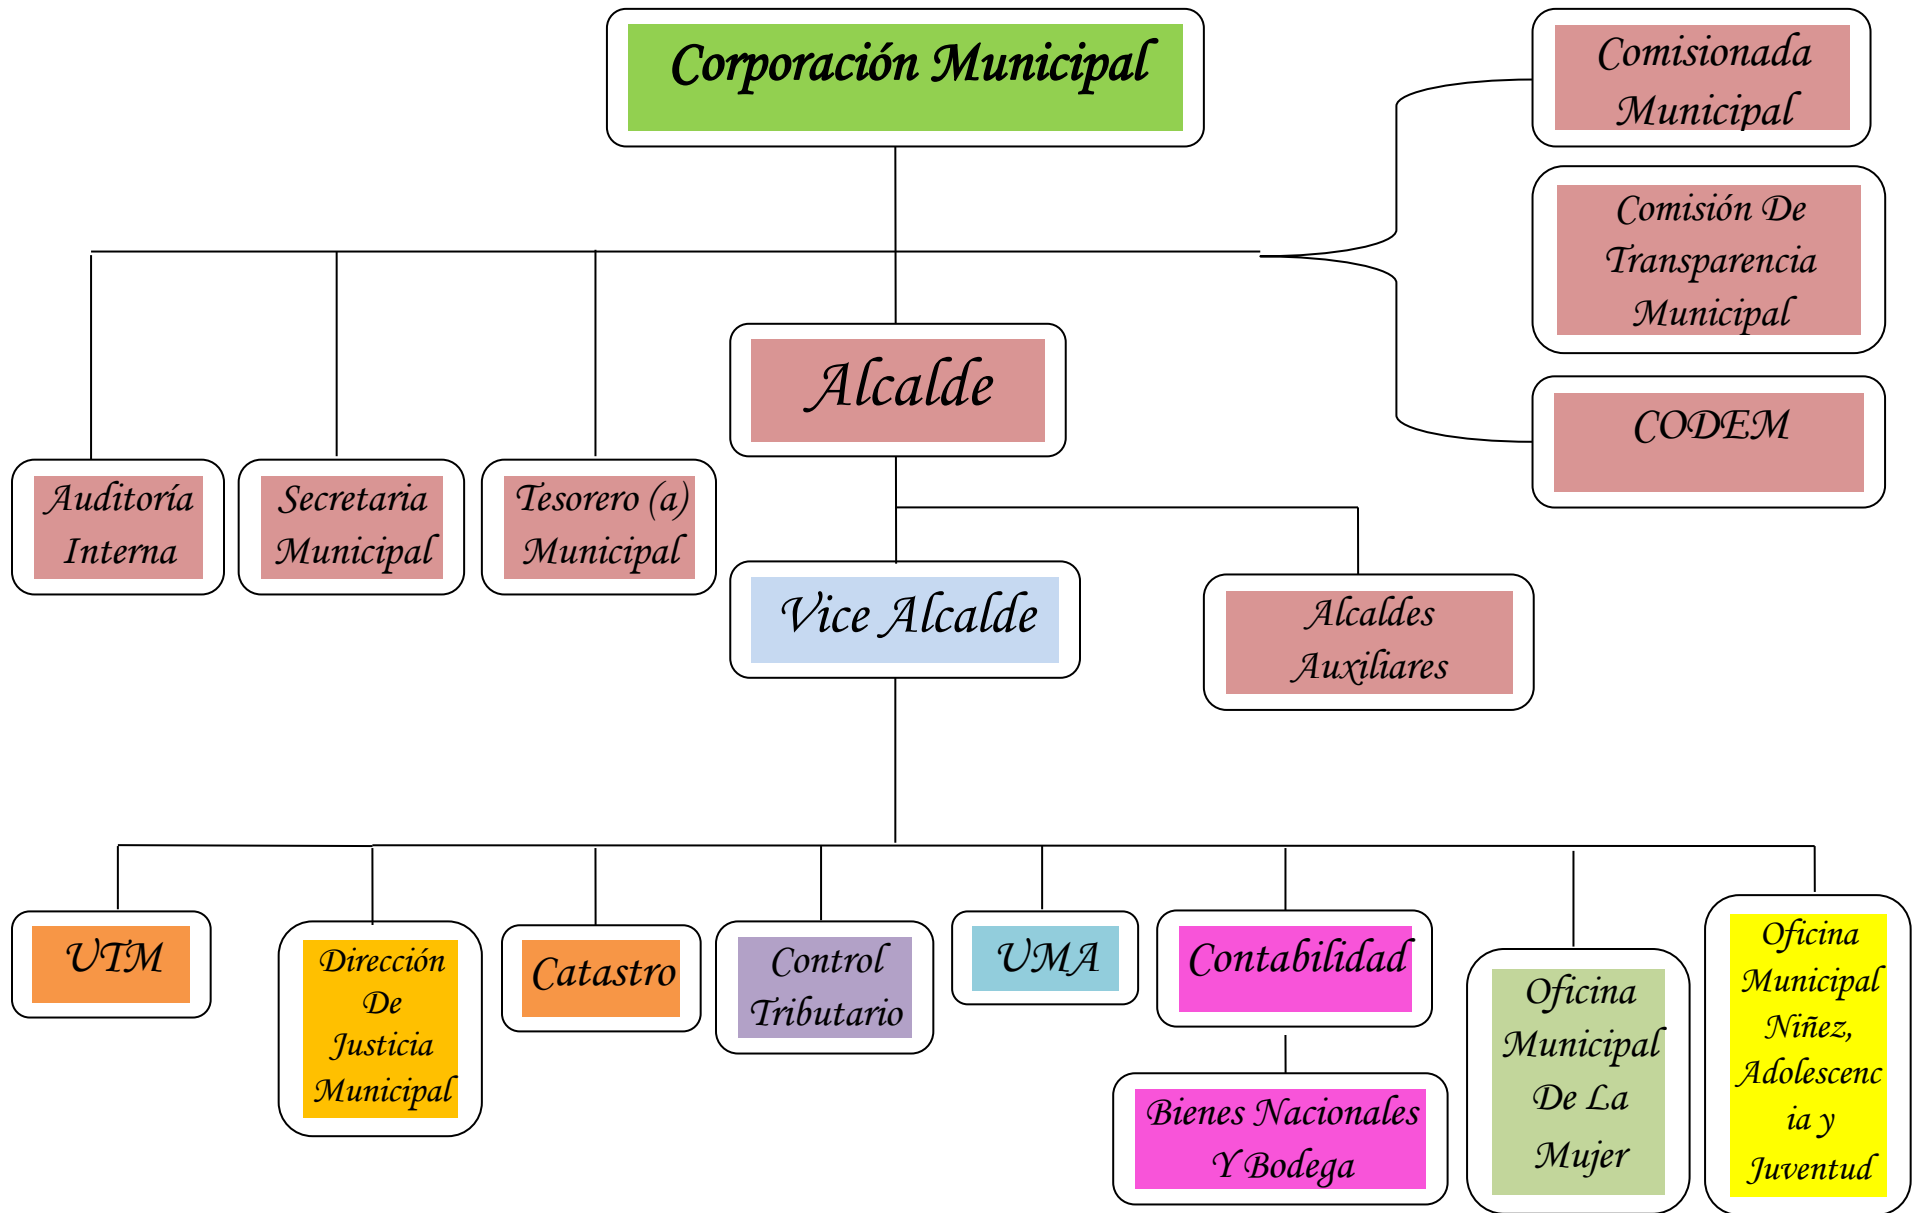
Corporación Municipal

Comisionada Municipal

Comisión De Transparencia Municipal

CODEM

Alcalde

Auditoría Interna

Secretaria Municipal

Tesorero (a) Municipal

Vice Alcalde

Alcaldes Auxiliares

UTM

Dirección De Justicia Municipal

Catastro

Control Tributario

UMA

Contabilidad

Bienes Nacionales Y Bodega

Oficina Municipal De La Mujer

Oficina Municipal Niñez, Adolescencia y Juventud